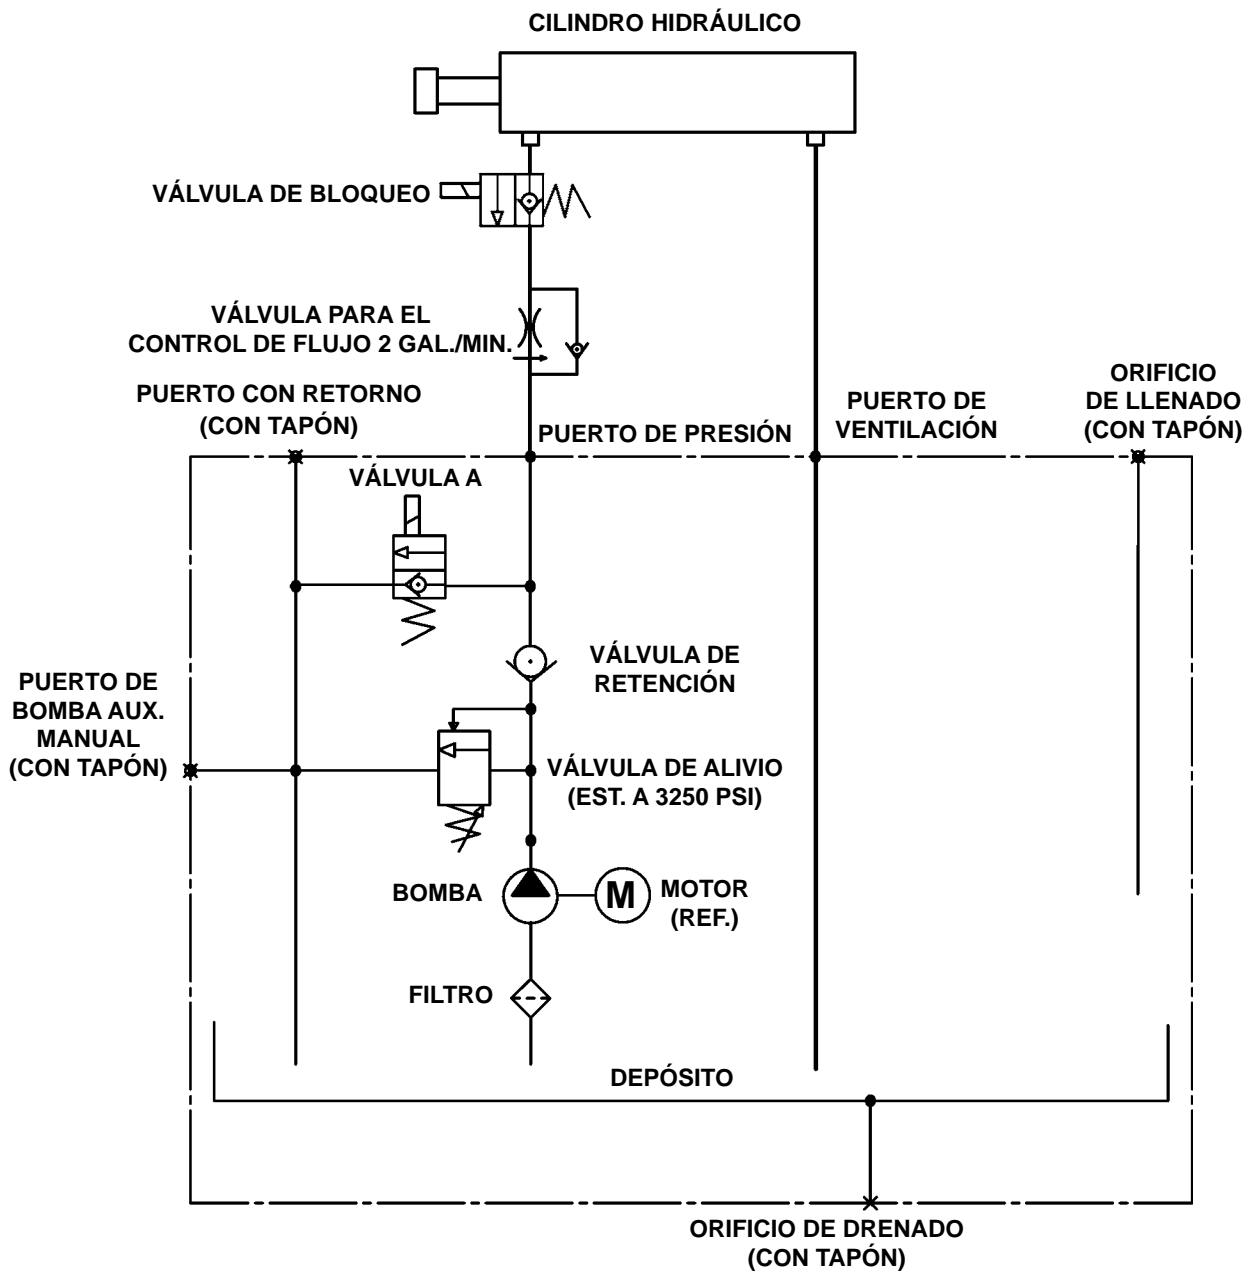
CILINDRO HIDRÁULICO

VÁLVULA DE BLOQUEO

VÁLVULA PARA EL CONTROL DE FLUJO 2 GAL./MIN.

PUERTO CON RETORNO (CON TAPÓN)

PUERTO DE PRESIÓN

PUERTO DE VENTILACIÓN

ORIFICIO DE LLENADO (CON TAPÓN)

VÁLVULA A

VÁLVULA DE RETENCIÓN

PUERTO DE BOMBA AUX. MANUAL (CON TAPÓN)

VÁLVULA DE ALIVIO (EST. A 3250 PSI)

BOMBA

M

MOTOR (REF.)

FILTRO

DEPÓSITO

ORIFICIO DE DRENADO (CON TAPÓN)